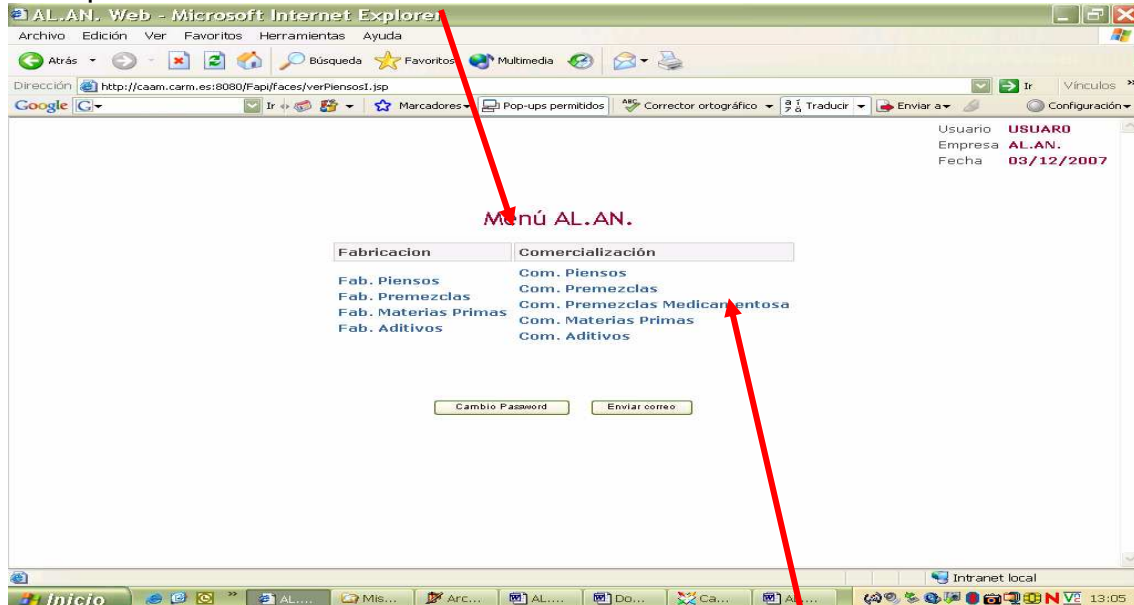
AL.AN. Web - Microsoft Internet Explorer

Archivo Edición Ver Favoritos Herramientas Ayuda

Atrás Búsqueda Favoritos Multimedia

Dirección http://caam.carm.es:8080/Fapi/faces/verPiensosI.jsp Ir Vínculos

Google G Ir Marcadores Pop-ups permitidos Corrector ortográfico Traducir Enviar a Configuración

Usuario USUARO
Empresa AL.AN.
Fecha 03/12/2007

Menú AL.AN.

| Fabricacion | Comercialización |
|---|---|
| Fab. Piensos<br>Fab. Premezclas<br>Fab. Materias Primas<br>Fab. Aditivos | Com. Piensos<br>Com. Premezclas<br>Com. Premezclas Medicamentosa<br>Com. Materias Primas<br>Com. Aditivos |

Cambio Password Enviar correo

Intranet local

Inicio AL.... Mis... Arc... AL... Do... Ca... AL... 13:05